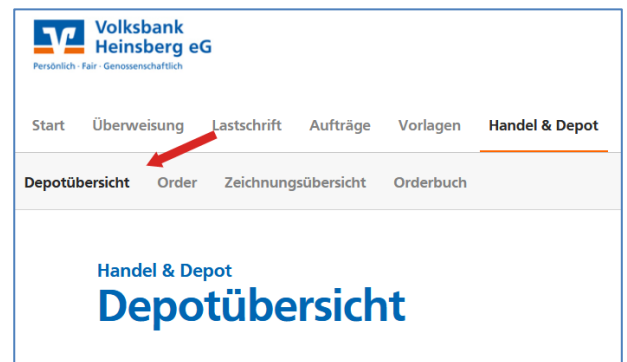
Volksbank Heinsberg eG
Persönlich · Fair · Genossenschaftlich

Start Überweisung Lastschrift Aufträge Vorlagen Handel & Depot

Depotübersicht Order Zeichnungsübersicht Orderbuch

Handel & Depot
Depotübersicht